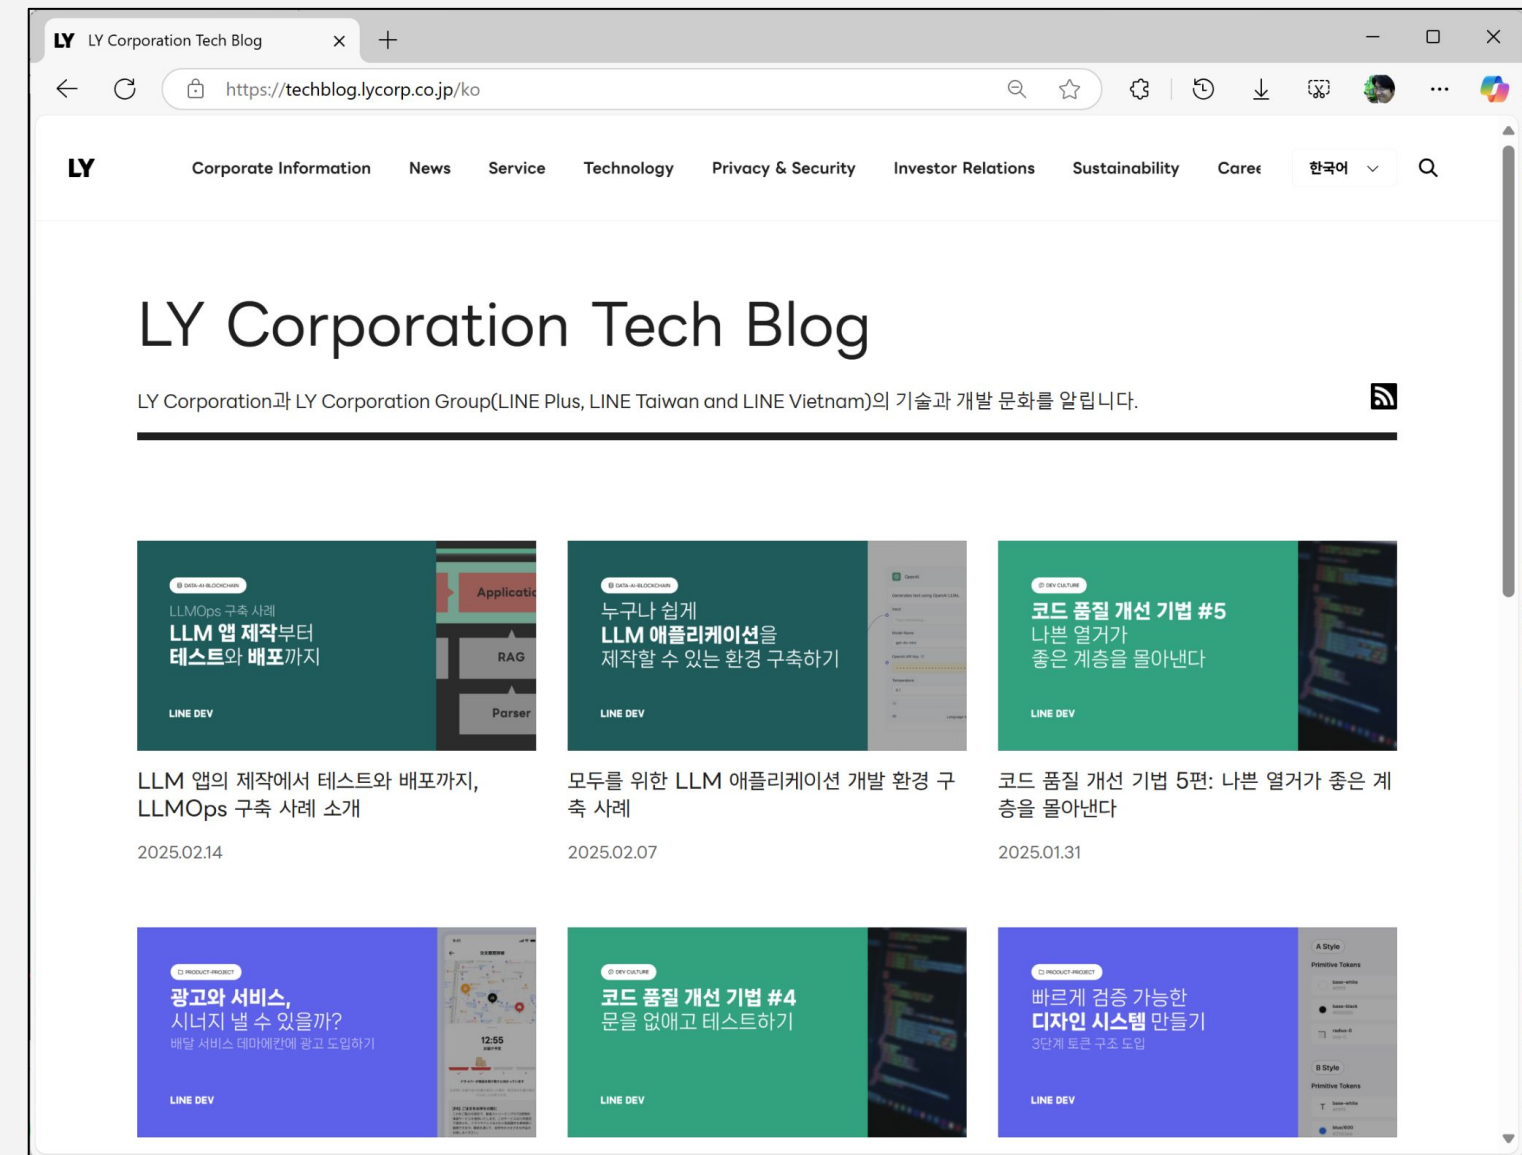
LY LY Corporation Tech Blog ×

https://techblog.lycorp.co.jp/ko

LY Corporate Information News Service Technology Privacy & Security Investor Relations Sustainability Caree 한국어

LY Corporation Tech Blog

LY Corporation과 LY Corporation Group(LINE Plus, LINE Taiwan and LINE Vietnam)의 기술과 개발 문화를 알립니다.

DATA-AI-BLOCKCHAIN
LLMOps 구축 사례
LLM 앱 제작부터 테스트와 배포까지
LINE DEV
Applicati
RAG
Parser

LLM 앱의 제작에서 테스트와 배포까지, LLMOps 구축 사례 소개

2025.02.14

DATA-AI-BLOCKCHAIN
누구나 쉽게 LLM 애플리케이션을 제작할 수 있는 환경 구축하기
LINE DEV

모두를 위한 LLM 애플리케이션 개발 환경 구축 사례

2025.02.07

DEV CULTURE
코드 품질 개선 기법 #5
나쁜 열거가 좋은 계층을 몰아낸다
LINE DEV

코드 품질 개선 기법 5편: 나쁜 열거가 좋은 계층을 몰아낸다

2025.01.31

PRODUCT-PROJECT
광고와 서비스, 시너지 낼 수 있을까?
배달 서비스 데마에칸에 광고 도입하기
LINE DEV
12:55

DEV CULTURE
코드 품질 개선 기법 #4
문을 없애고 테스트하기
LINE DEV

PRODUCT-PROJECT
빠르게 검증 가능한 디자인 시스템 만들기
3단계 토큰 구조 도입
LINE DEV
A Style
Primitive Tokens
B Style
Primitive Tokens